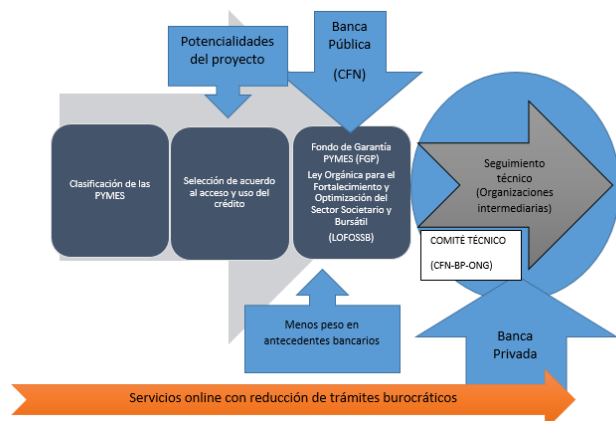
Potencialidades del proyecto

Banca Pública

(CFN)

Clasificación de las PYMES

Selección de acuerdo al acceso y uso del crédito

Fondo de Garantía PYMES (FGP)

Ley Orgánica para el Fortalecimiento y Optimización del Sector Societario y Bursátil

(LOFOSSB)

Seguimiento técnico (Organizaciones intermediarias)

COMITÉ TÉCNICO

(CFN-BP-ONG)

Menos peso en antecedentes bancarios

Banca Privada

Servicios online con reducción de trámites burocráticos